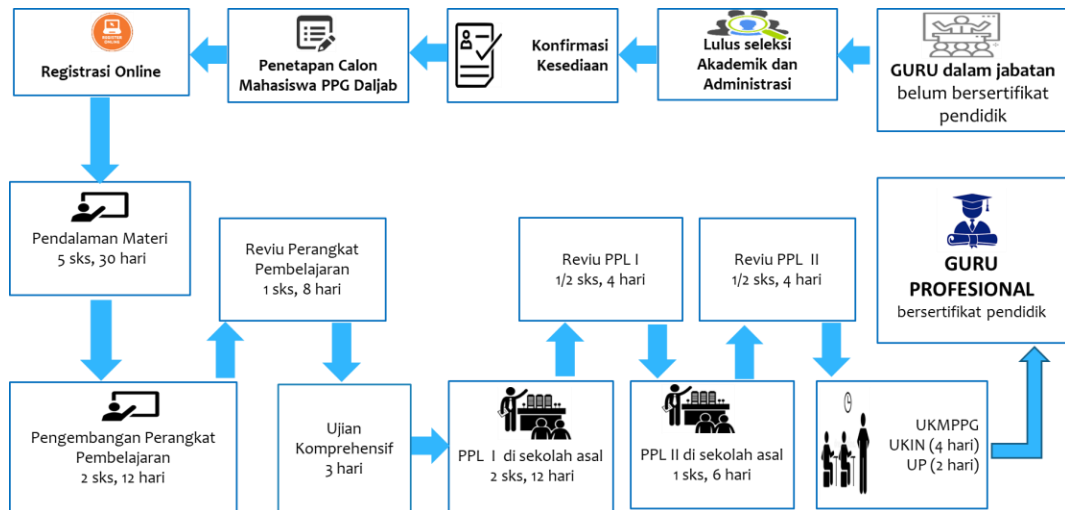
REGISTER ONLINE

Registrasi Online

Penetapan Calon Mahasiswa PPG Daljab

Konfirmasi Kesediaan

Lulus seleksi Akademik dan Administrasi

GURU dalam jabatan belum bersertifikat pendidik

Pendalaman Materi 5 sks, 30 hari

Reviu Perangkat Pembelajaran 1 sks, 8 hari

Reviu PPL I 1/2 sks, 4 hari

Reviu PPL II 1/2 sks, 4 hari

GURU PROFESIONAL bersertifikat pendidik

Pengembangan Perangkat Pembelajaran 2 sks, 12 hari

Ujian Komprehensif 3 hari

PPL I di sekolah asal 2 sks, 12 hari

PPL II di sekolah asal 1 sks, 6 hari

UKMPPG UKIN (4 hari) UP (2 hari)